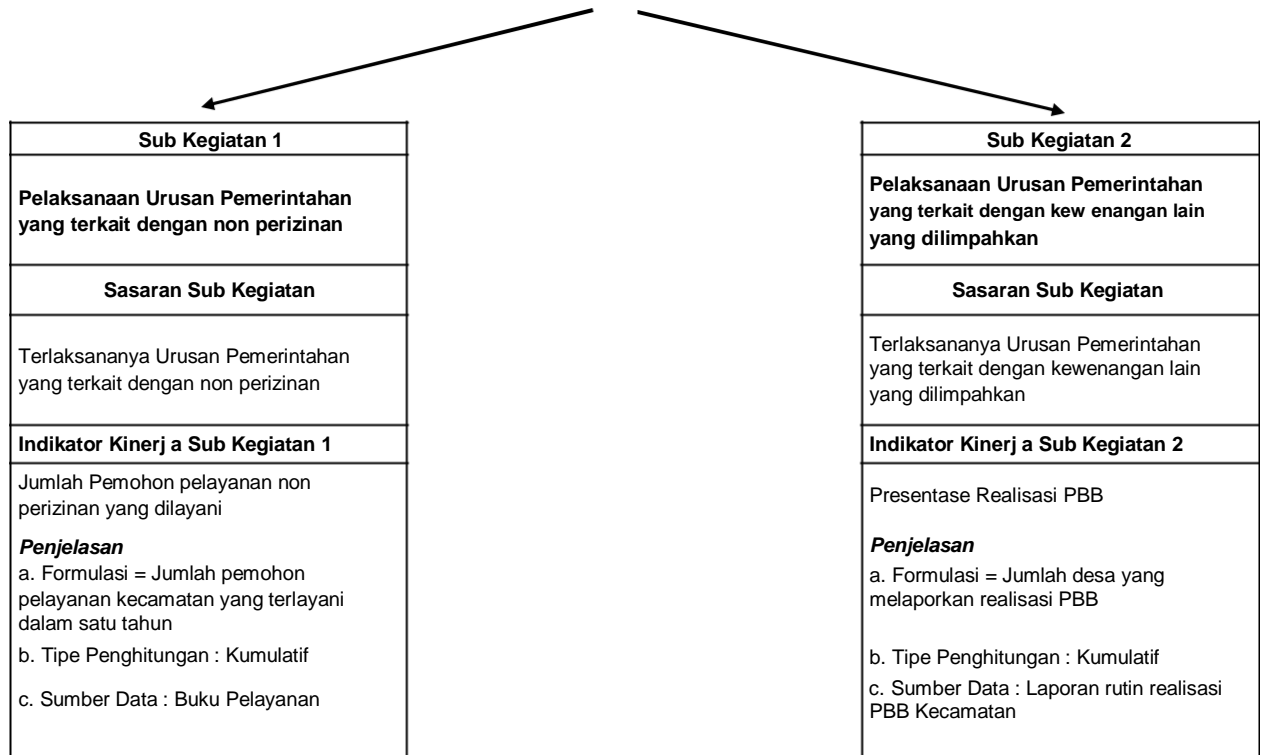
Sub Kegiatan 1

Pelaksanaan Urusan Pemerintahan yang terkait dengan non perizinan

Sasaran Sub Kegiatan

Terlaksananya Urusan Pemerintahan yang terkait dengan non perizinan

Indikator Kinerj a Sub Kegiatan 1

Jumlah Pemohon pelayanan non perizinan yang dilayani

Penjelasan
a. Formulasi = Jumlah pemohon pelayanan kecamatan yang terlayani dalam satu tahun
b. Tipe Penghitungan : Kumulatif
c. Sumber Data : Buku Pelayanan

Sub Kegiatan 2

Pelaksanaan Urusan Pemerintahan yang terkait dengan kew enangan lain yang dilimpahkan

Sasaran Sub Kegiatan

Terlaksananya Urusan Pemerintahan yang terkait dengan kewenangan lain yang dilimpahkan

Indikator Kinerj a Sub Kegiatan 2

Presentase Realisasi PBB

Penjelasan
a. Formulasi = Jumlah desa yang melaporkan realisasi PBB
b. Tipe Penghitungan : Kumulatif
c. Sumber Data : Laporan rutin realisasi PBB Kecamatan